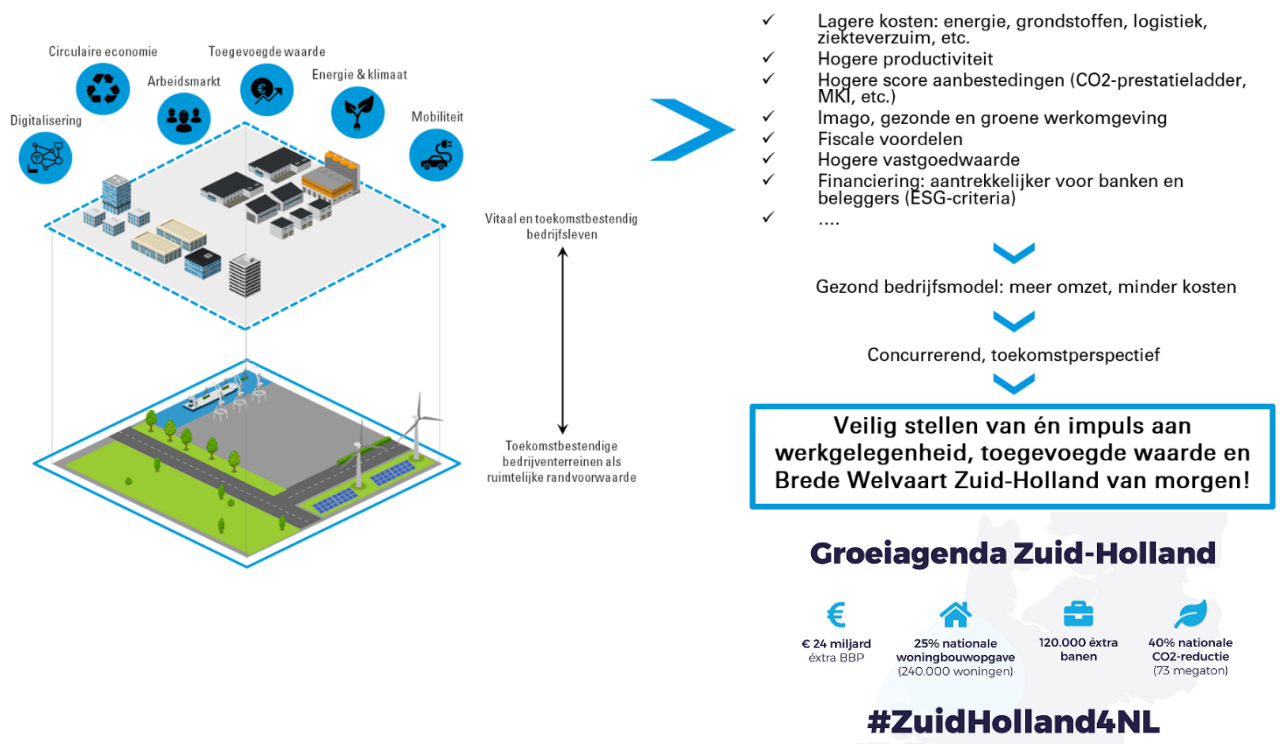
Circulaire economie
Toegevoegde waarde
Arbeidsmarkt
Energie & klimaat
Digitalisering
Mobiliteit

Vitaal en toekomstbestendig bedrijfsleven

Toekomstbestendige bedrijventerreinen als ruimtelijke randvoorwaarde

✓ Lagere kosten: energie, grondstoffen, logistiek, ziekteverzuim, etc.
✓ Hogere productiviteit
✓ Hogere score aanbestedingen (CO2-prestatieladder, MKI, etc.)
✓ Imago, gezonde en groene werkomgeving
✓ Fiscale voordelen
✓ Hogere vastgoedwaarde
✓ Financiering: aantrekkelijker voor banken en beleggers (ESG-criteria)
✓ ....

Gezond bedrijfsmodel: meer omzet, minder kosten

Concurrerend, toekomstperspectief

Veilig stellen van én impuls aan werkgelegenheid, toegevoegde waarde en Brede Welvaart Zuid-Holland van morgen!

Groeiagenda Zuid-Holland

€ 24 miljard éxtra BBP
25% nationale woningbouwopgave (240.000 woningen)
120.000 éxtra banen
40% nationale CO2-reductie (73 megaton)

#ZuidHolland4NL